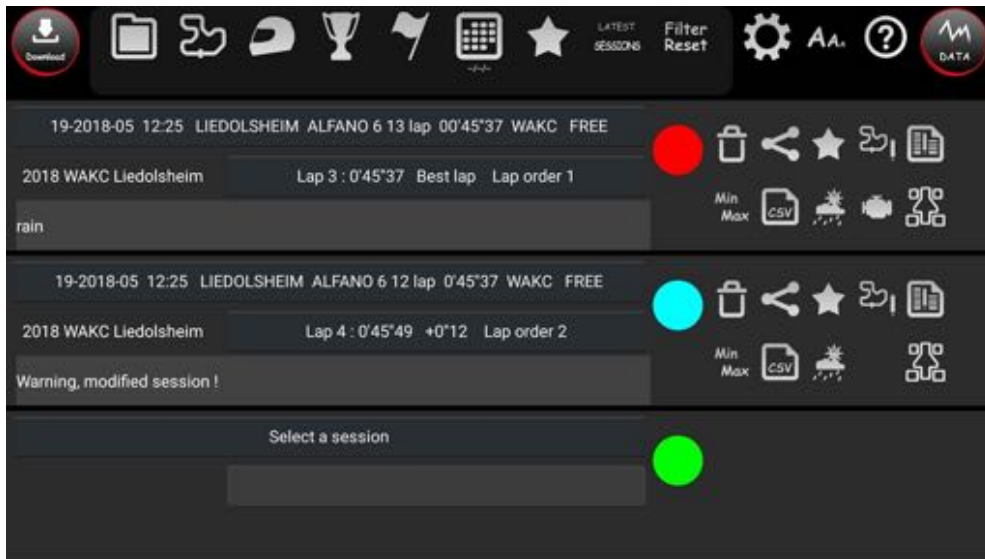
Download

LATEST SESSIONS

Filter Reset

Aa

DATA

19-2018-05 12:25 LIEDOLSHEIM ALFANO 6 13 lap 00'45"37 WAKC FREE

2018 WAKC Liedolsheim

Lap 3 : 0'45"37 Best lap Lap order 1

rain

Min Max

CSV

19-2018-05 12:25 LIEDOLSHEIM ALFANO 6 12 lap 0'45"37 WAKC FREE

2018 WAKC Liedolsheim

Lap 4 : 0'45"49 +0"12 Lap order 2

Warning, modified session !

Min Max

CSV

Select a session